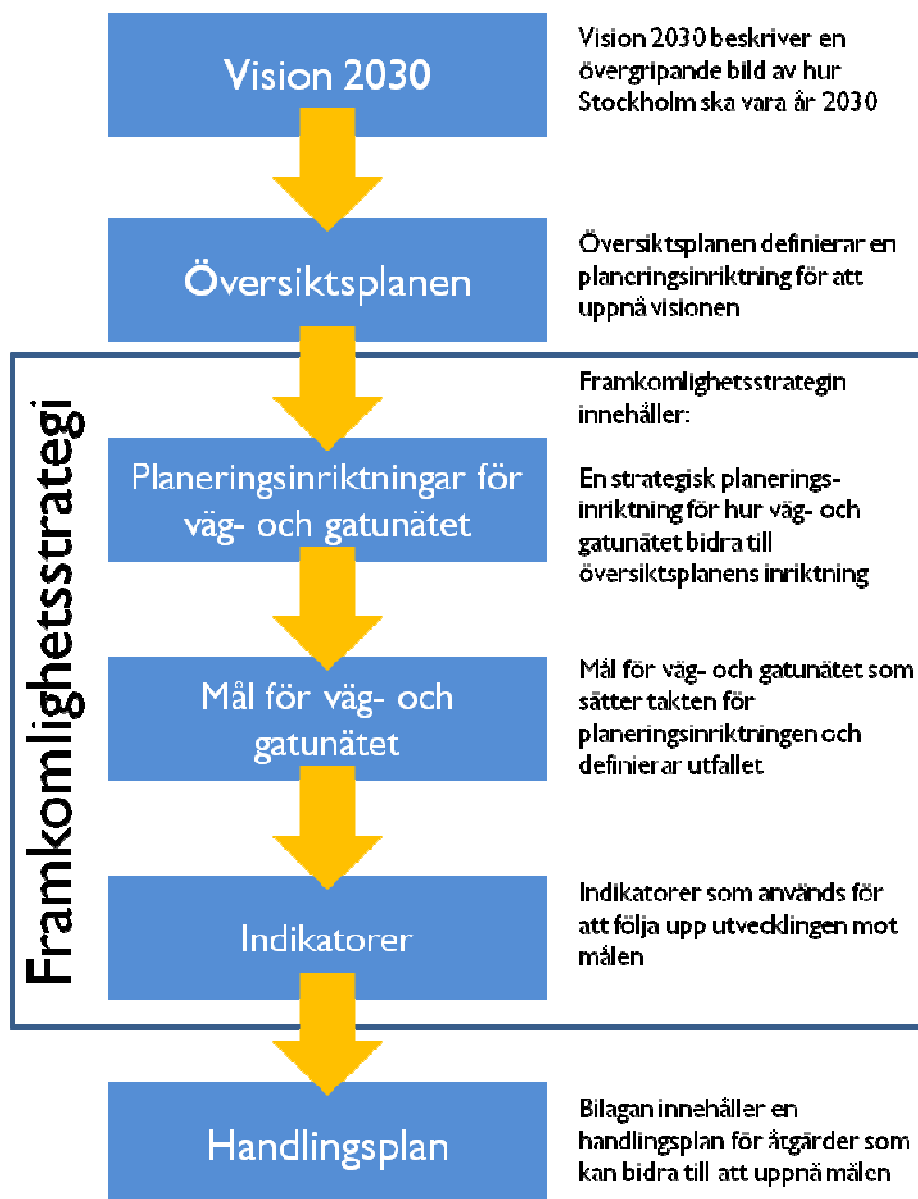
Vision 2030

Vision 2030 beskriver en övergripande bild av hur Stockholm ska vara år 2030

Översiktsplanen

Översiktsplanen definierar en planeringsinriktning för att uppnå visionen

Framkomlighetsstrategi

Framkomlighetsstrategin innehåller:

Planeringsinriktningar för väg- och gatunätet

En strategisk planeringsinriktning för hur väg- och gatunätet bidra till översiktsplanens inriktning

Mål för väg- och gatunätet

Mål för väg- och gatunätet som sätter takten för planeringsinriktningen och definierar utfallet

Indikatorer

Indikatorer som används för att följa upp utvecklingen mot målen

Handlingsplan

Bilagan innehåller en handlingsplan för åtgärder som kan bidra till att uppnå målen